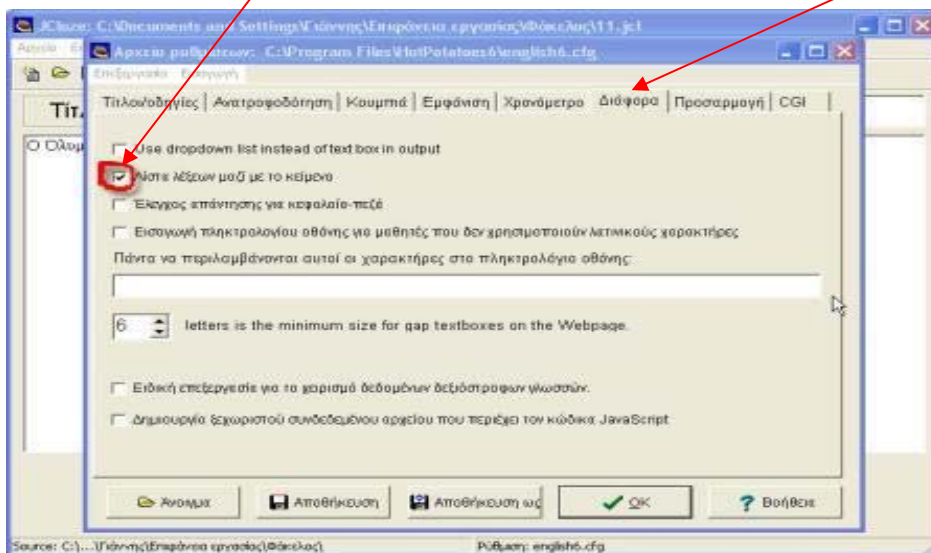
JCloze: C:\Documents and Settings\Γιάννης\Επιφάνεια εργασίας\Φάκελος\11.jcl

Αρχείο ρυθμίσεων: C:\Program Files\HotPotatoes6\english6.cfg

Επεξεργασία Εμφάνιση

Τίτλος/οδηγίες | Ανατροφοδότηση | Κουμπιά | Εμφάνιση | Χρονόμετρο | Διάφορα | Προσαρμογή | CGI

Τίτ

Ο Όλυμ

Use dropdown list instead of text box in output

Λίστα λέξεων μαζί με το κείμενο

Έλεγχος απάντησης για κεφαλαία-πεζά

Εισαγωγή πληκτρολογίου οθόνης για μαθητές που δεν χρησιμοποιούν λατινικούς χαρακτήρες

Πάντα να περιλαμβάνονται αυτοί οι χαρακτήρες στο πληκτρολόγιο οθόνης:

6 letters is the minimum size for gap textboxes on the Webpage.

Ειδική επεξεργασία για το χειρισμό δεδομένων δεξιόστροφων γλωσσών.

Δημιουργία ξεχωριστού συνδεδεμένου αρχείου που περιέχει τον κώδικα JavaScript

Άνοιγμα | Αποθήκευση | Αποθήκευση ως | OK | Βοήθεια

Source: C:\...\Γιάννης\Επιφάνεια εργασίας\Φάκελος\ | Ρύθμιση: english6.cfg